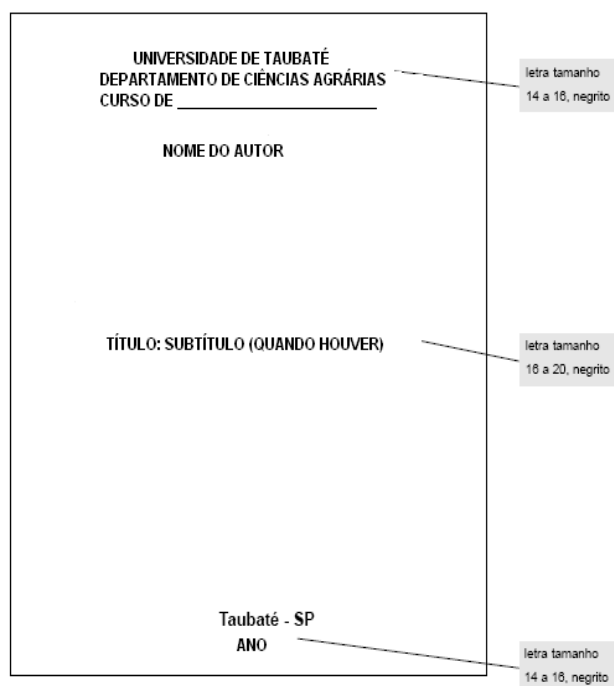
UNIVERSIDADE DE TAUBATÉ
DEPARTAMENTO DE CIÊNCIAS AGRÁRIAS
CURSO DE ______________________

letra tamanho 14 a 16, negrito

NOME DO AUTOR

TÍTULO: SUBTÍTULO (QUANDO HOUVER)

letra tamanho 16 a 20, negrito

Taubaté - SP
ANO

letra tamanho 14 a 16, negrito